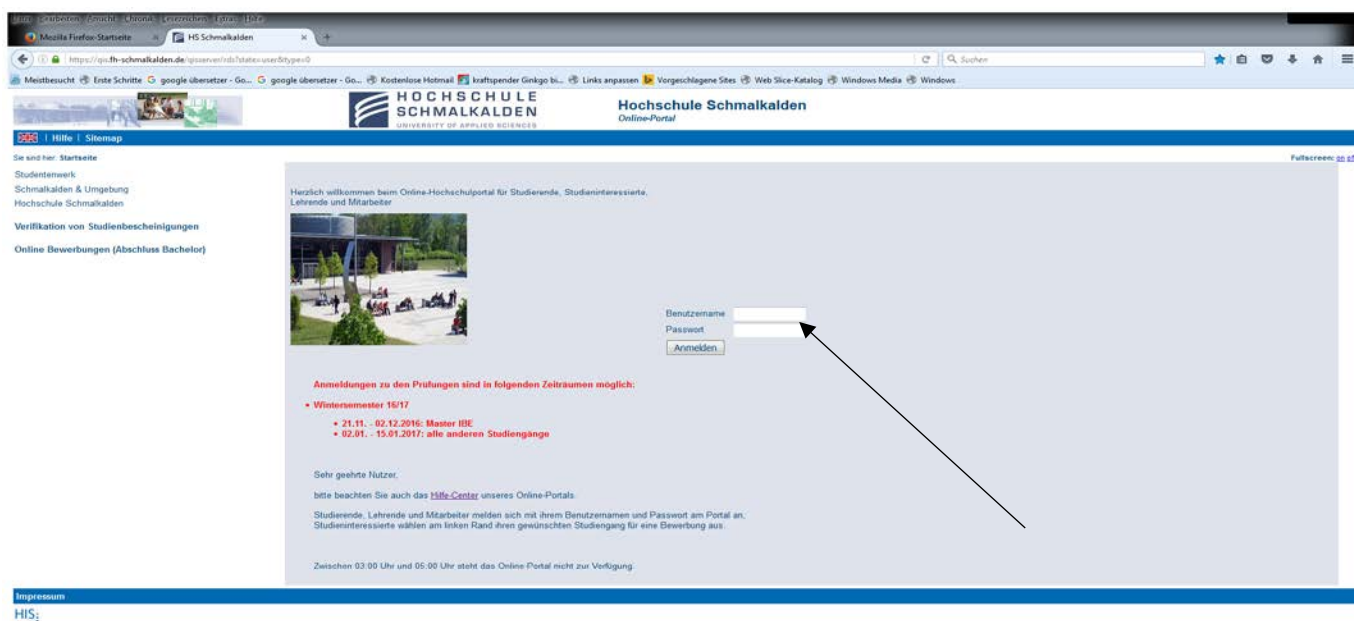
Datei Bearbeiten Ansicht Chronik Lesezeichen Extras Hilfe
Mozilla Firefox-Startseite × HS Schmalkalden × +
https://qis.fh-schmalkalden.de/qisserver/rds?state=user&type=0
Suchen
Meistbesucht Erste Schritte google übersetzer - Go... google übersetzer - Go... Kostenlose Hotmail kraftspender Ginkgo bi... Links anpassen Vorgeschlagene Sites Web Slice-Katalog Windows Media Windows

HOCHSCHULE SCHMALKALDEN UNIVERSITY OF APPLIED SCIENCES
Hochschule Schmalkalden
Online-Portal

| Hilfe | Sitemap

Sie sind hier: Startseite
Fullscreen: on off

Studentenwerk
Schmalkalden & Umgebung
Hochschule Schmalkalden

Verifikation von Studienbescheinigungen

Online Bewerbungen (Abschluss Bachelor)

Herzlich willkommen beim Online-Hochschulportal für Studierende, Studieninteressierte, Lehrende und Mitarbeiter

Benutzername
Passwort
Anmelden

Anmeldungen zu den Prüfungen sind in folgenden Zeiträumen möglich:

• Wintersemester 16/17
• 21.11. - 02.12.2016: Master IBE
• 02.01. - 15.01.2017: alle anderen Studiengänge

Sehr geehrte Nutzer,

bitte beachten Sie auch das Hilfe-Center unseres Online-Portals.

Studierende, Lehrende und Mitarbeiter melden sich mit ihrem Benutzernamen und Passwort am Portal an. Studieninteressierte wählen am linken Rand ihren gewünschten Studiengang für eine Bewerbung aus.

Zwischen 03:00 Uhr und 05:00 Uhr steht das Online Portal nicht zur Verfügung.

Impressum
HIS: